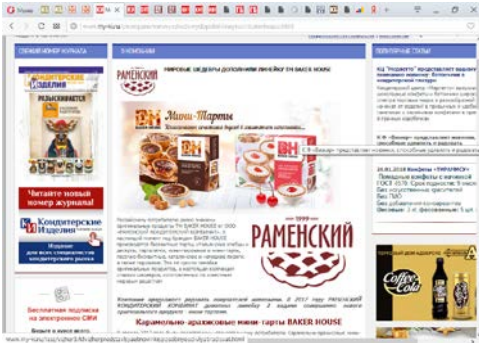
СВЕЖИЙ НОМЕР ЖУРНАЛА

КОНДИТЕРСКИЕ ИЗДЕЛИЯ

Читайте новый номер журнала!

Кондитерские Изделия

В НОВИНКАХ

РАМЕНСКИЙ

BH Мини-Тарты

РАМЕНСКИЙ

Карамельно-ара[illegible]вые мини-тарты BAKER HOUSE

ПОПУЛЯРНЫЕ СТАТЬИ

Бесплатная подписка на электронную СМИ

Coffee Cola